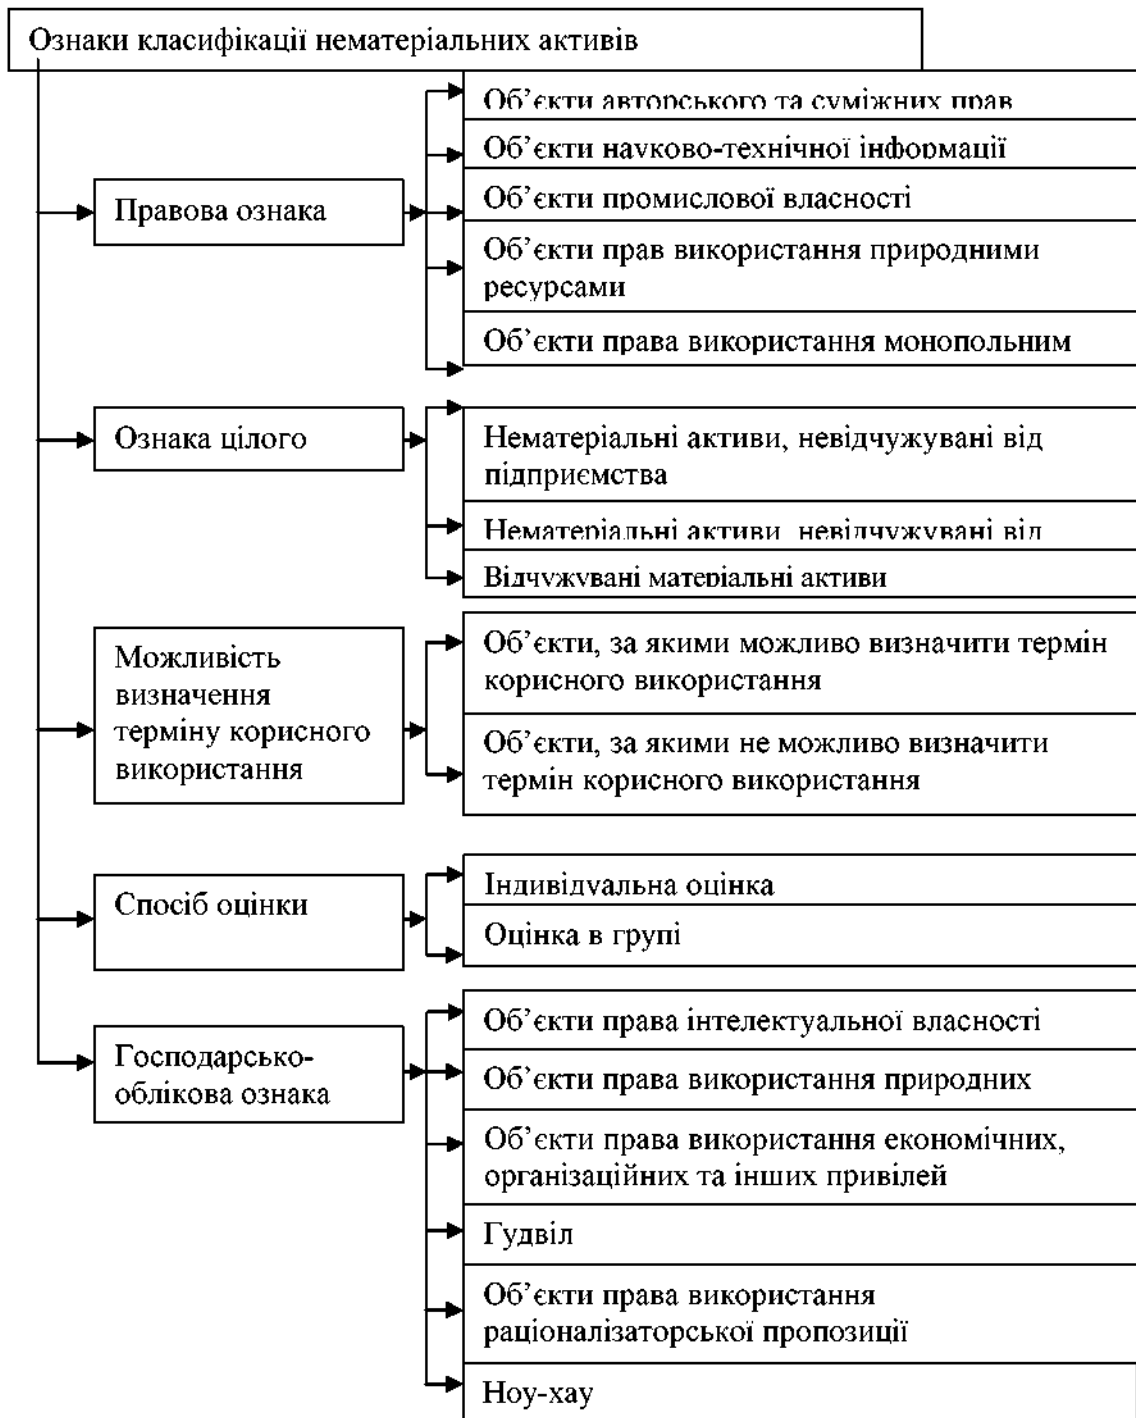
Ознаки класифікації нематеріальних активів

Правова ознака

Об'єкти авторського та суміжних прав

Об'єкти науково-технічної інформації

Об'єкти промислової власності

Об'єкти прав використання природними ресурсами

Об'єкти права використання монопольним

Ознака цілого

Нематеріальні активи, невідчужувані від підприємства

Нематеріальні активи, невідчужувані від

Відчужувані матеріальні активи

Можливість визначення терміну корисного використання

Об'єкти, за якими можливо визначити термін корисного використання

Об'єкти, за якими не можливо визначити термін корисного використання

Спосіб оцінки

Індивідуальна оцінка

Оцінка в групі

Господарсько-облікова ознака

Об'єкти права інтелектуальної власності

Об'єкти права використання природних

Об'єкти права використання економічних, організаційних та інших привілей

Гудвіл

Об'єкти права використання раціоналізаторської пропозиції

Ноу-хау